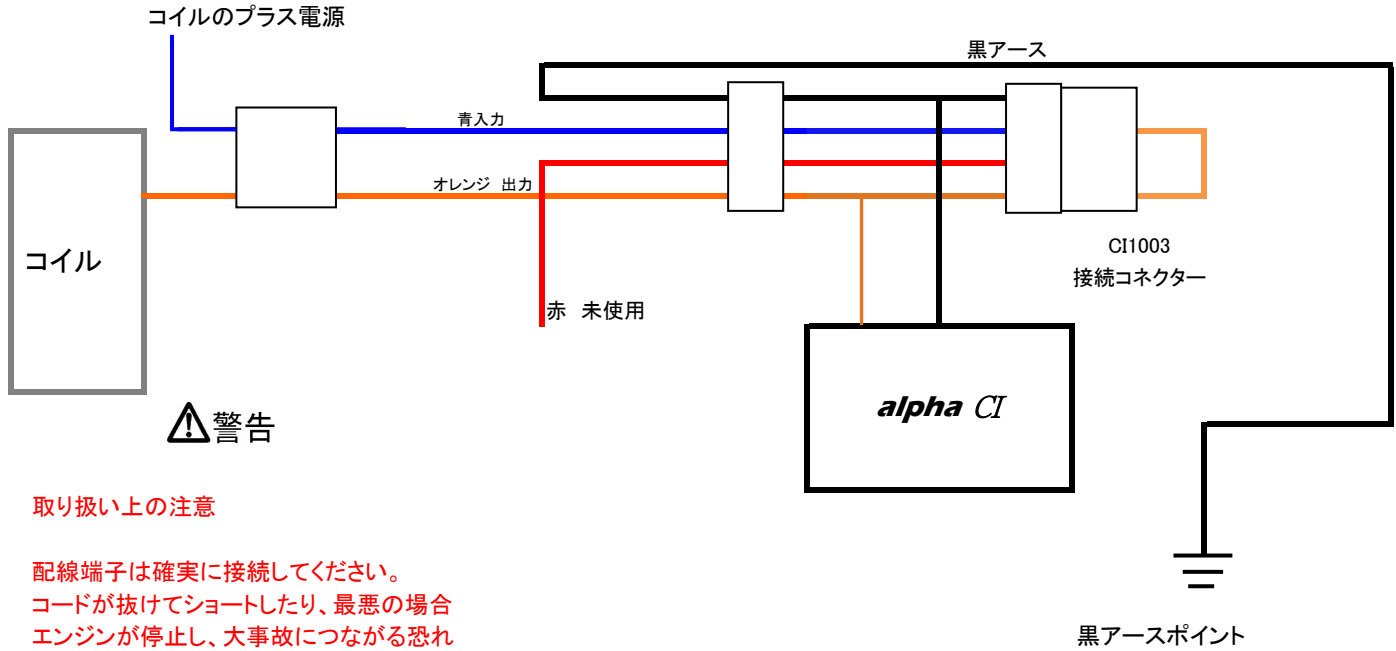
コイルのプラス電源

黒アース

青入力

オレンジ 出力

コイル

CI1003
接続コネクター

赤 未使用

alpha CI

⚠警告

取り扱い上の注意

配線端子は確実に接続してください。
コードが抜けてショートしたり、最悪の場合
エンジンが停止し、大事故につながる恐れ

黒アースポイント